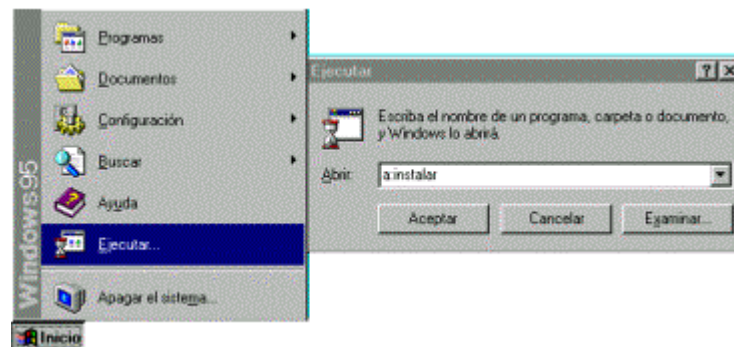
Windows95

Programas

Documentos

Configuración

Buscar

Ayuda

Ejecutar...

Apagar el sistema...

Inicio

Ejecutar

?

Escriba el nombre de un programa, carpeta o documento, y Windows lo abrirá.

Abrir: a:instalar

Aceptar

Cancelar

Examinar...